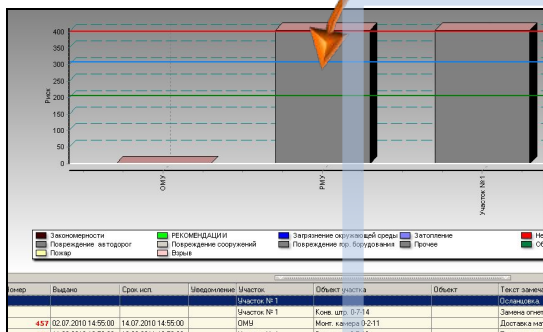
400
350
300
250
200
150
100
50
0
Риск
ОМУ
РМУ
Участок №1

Закономерности
Повреждение автодорог
Пожар
РЕКОМЕНДАЦИИ
Повреждение сооружений
Взрыв
Загрязнение окружающей среды
Повреждение гор. борудования
Затопление
Прочее
Не
Об

| омер | Выдано | Срок исп. | Уведомление | Участок | Объект участка | Объект | Текст замеча |
|---|---|---|---|---|---|---|---|
| | | | | Участок № 1 | | | Осланцовка. |
| | | | | Участок № 1 | Конв. штр. 0-7-14 | | Замена огнет |
| 457 | 02.07.2010 14:55:00 | 14.07.2010 14:55:00 | | ОМУ | Монт. камера 0-2-11 | | Доставка мат |